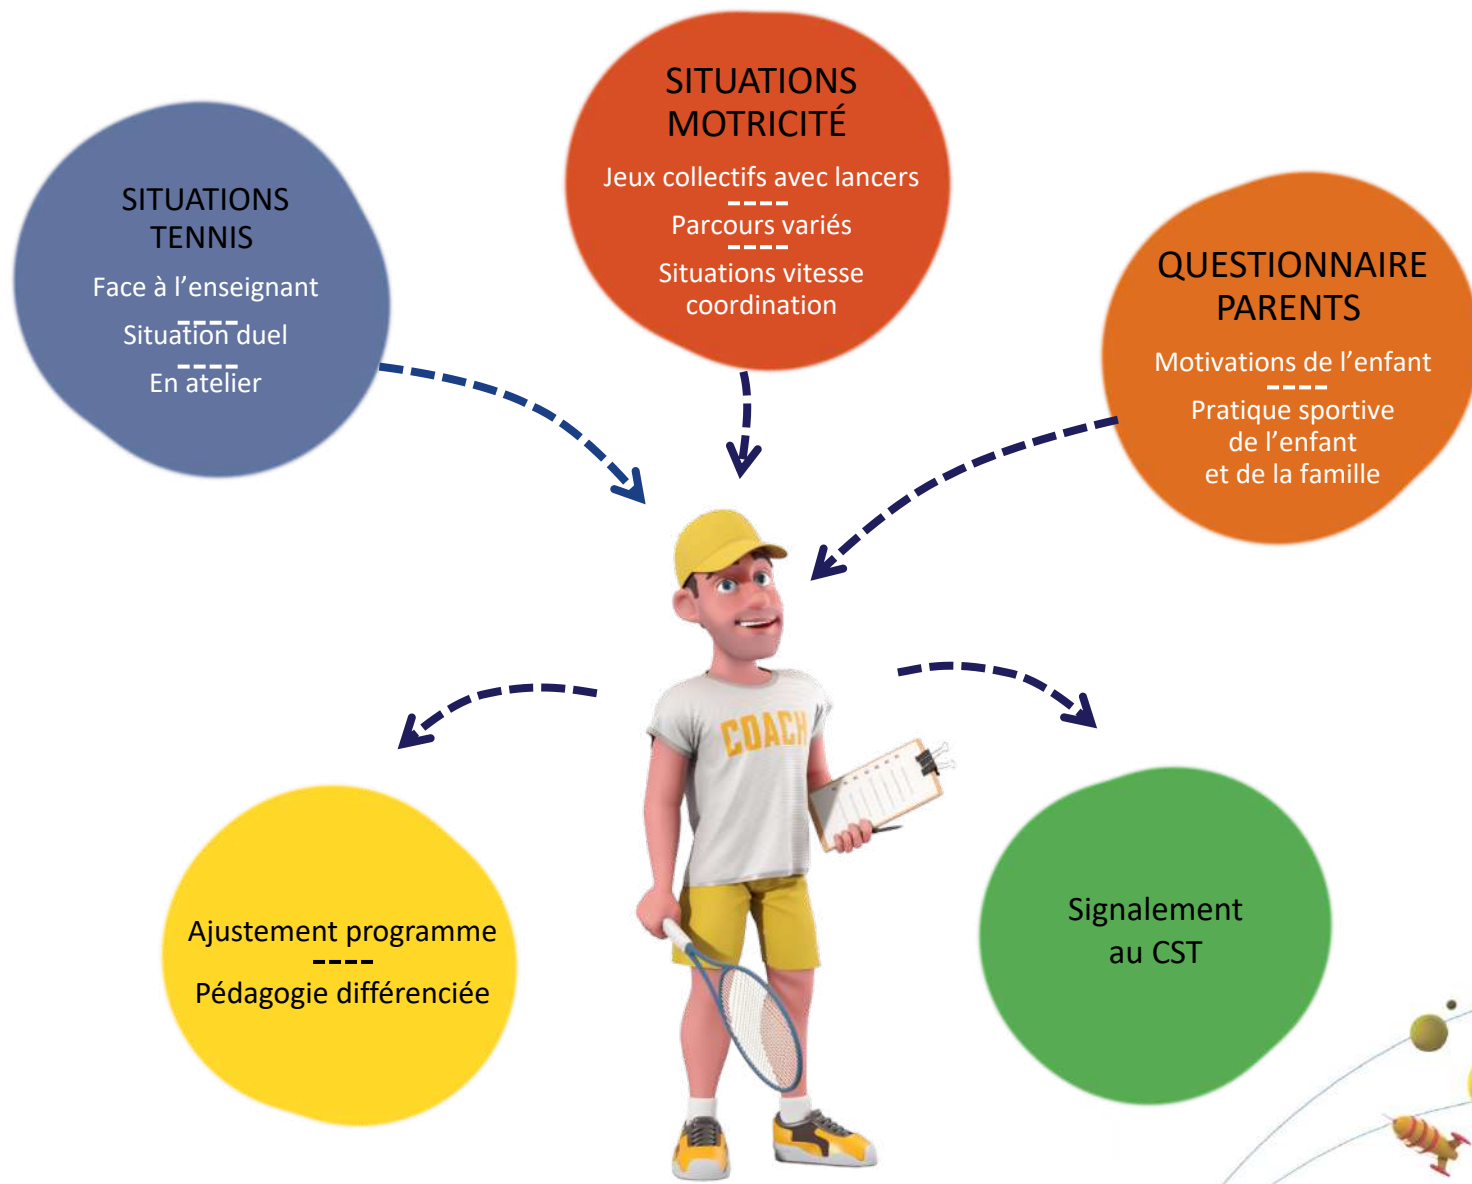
SITUATIONS MOTRICITÉ

Jeux collectifs avec lancers
----
Parcours variés
----
Situations vitesse coordination

SITUATIONS TENNIS

Face à l'enseignant
----
Situation duel
----
En atelier

QUESTIONNAIRE PARENTS

Motivations de l'enfant
----
Pratique sportive de l'enfant et de la famille

COACH

Ajustement programme
----
Pédagogie différenciée

Signalement au CST